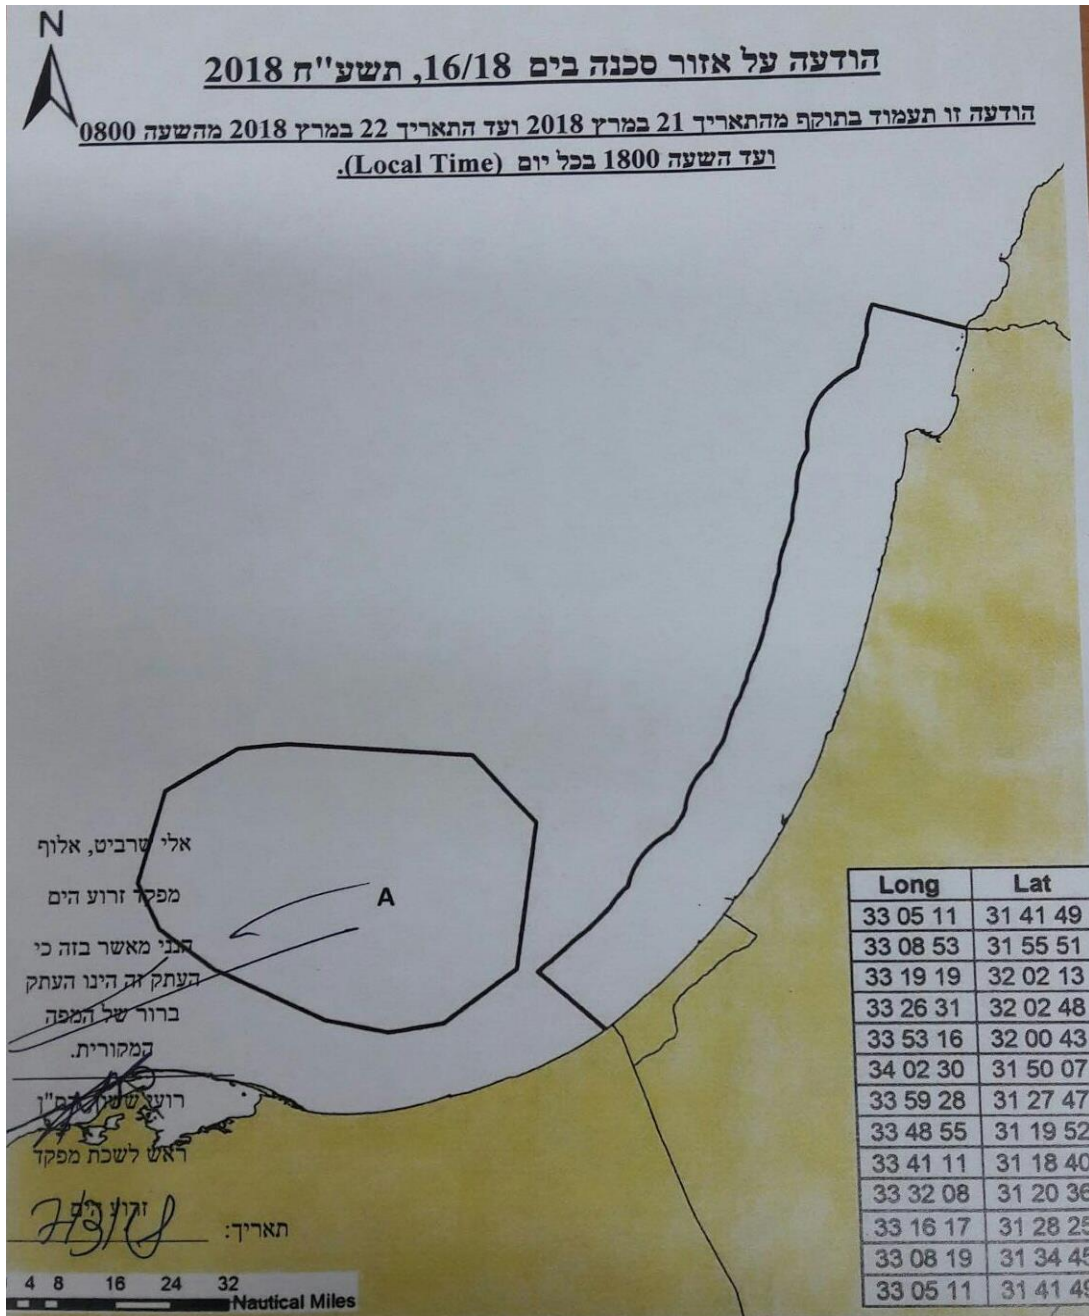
N

הודעה על אזור סכנה בים 16/18, תשע"ח 2018

הודעה זו תעמוד בתוקף מהתאריך 21 במרץ 2018 ועד התאריך 22 במרץ 2018 מהשעה 0800 ועד השעה 1800 בכל יום (Local Time).

A

אלי שרביט, אלוף
מפקד זרוע הים

הנני מאשר בזה כי העתק זה הינו העתק ברור של המפה המקורית.

רועי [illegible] רס"ן
ראש לשכת מפקד
זרוע הים

תאריך: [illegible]

| Long | Lat |
|---|---|
| 33 05 11 | 31 41 49 |
| 33 08 53 | 31 55 51 |
| 33 19 19 | 32 02 13 |
| 33 26 31 | 32 02 48 |
| 33 53 16 | 32 00 43 |
| 34 02 30 | 31 50 07 |
| 33 59 28 | 31 27 47 |
| 33 48 55 | 31 19 52 |
| 33 41 11 | 31 18 40 |
| 33 32 08 | 31 20 36 |
| 33 16 17 | 31 28 25 |
| 33 08 19 | 31 34 45 |
| 33 05 11 | 31 41 49 |

4 8 16 24 32
Nautical Miles